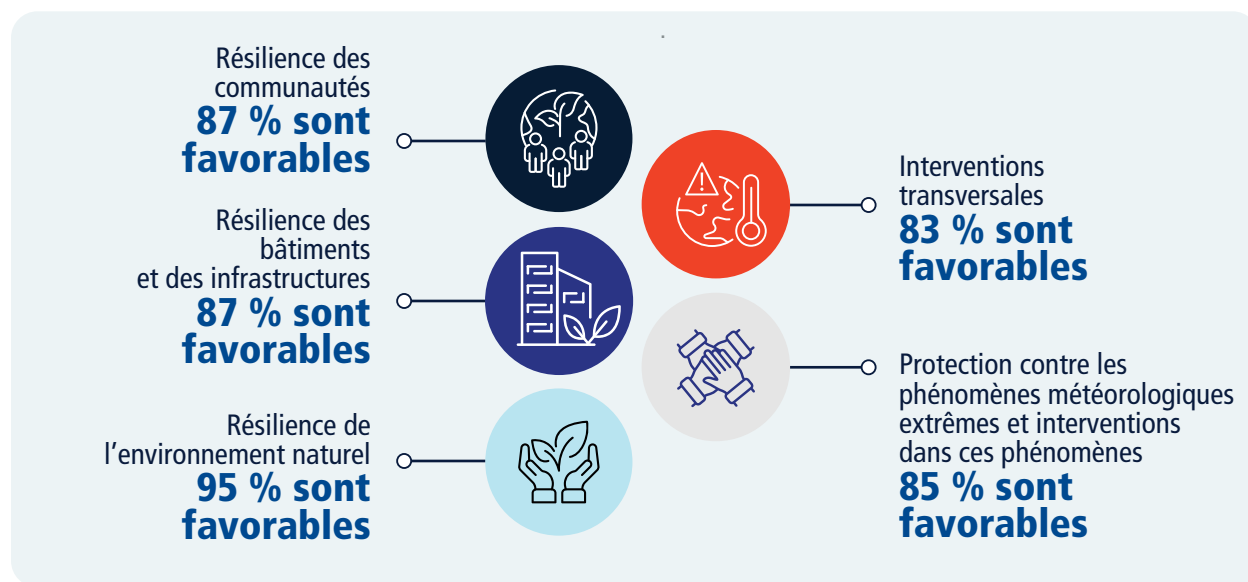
Résilience des communautés
87 % sont favorables

Résilience des bâtiments et des infrastructures
87 % sont favorables

Résilience de l'environnement naturel
95 % sont favorables

Interventions transversales
83 % sont favorables

Protection contre les phénomènes météorologiques extrêmes et interventions dans ces phénomènes
85 % sont favorables